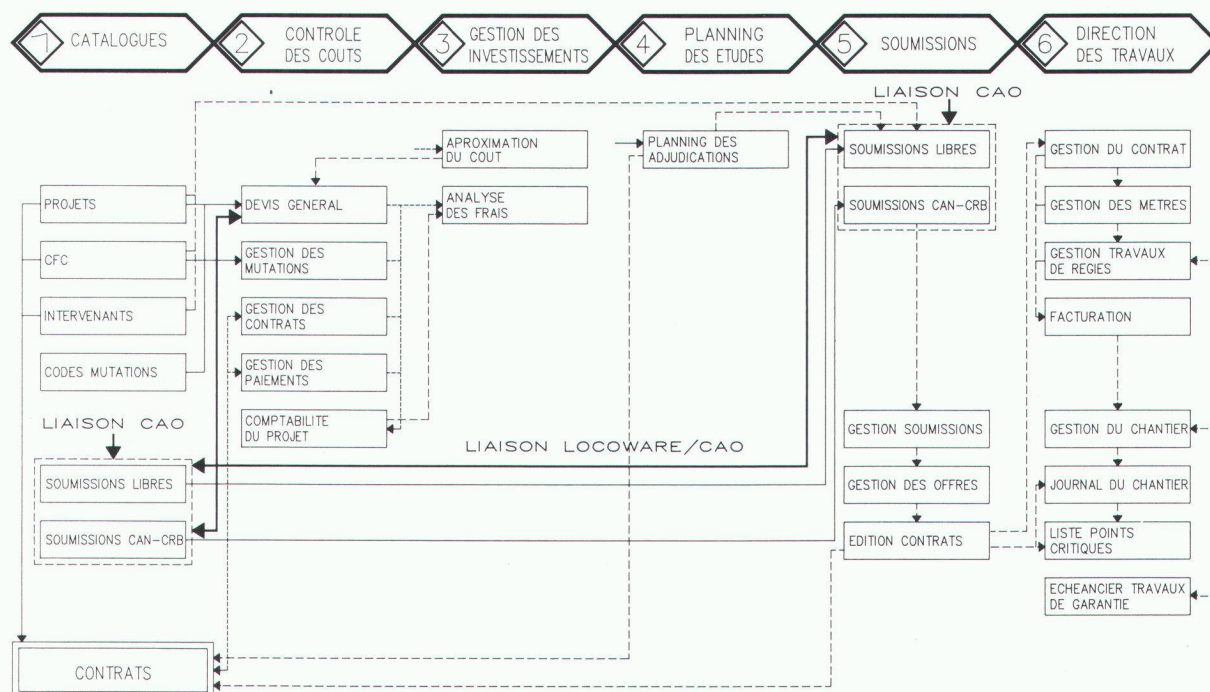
1 CATALOGUES
2 CONTROLE DES COUTS
3 GESTION DES INVESTISSEMENTS
4 PLANNING DES ETUDES
5 SOUMISSIONS
6 DIRECTION DES TRAVAUX

LIAISON CAO

APROXIMATION DU COUT

PLANNING DES ADJUDICATIONS

SOUMISSIONS LIBRES

SOUMISSIONS CAN-CRB

GESTION DU CONTRAT

GESTION DES METRES

GESTION TRAVAUX DE REGIES

FACTURATION

PROJETS

CFC

INTERVENANTS

CODES MUTATIONS

DEVIS GENERAL

ANALYSE DES FRAIS

GESTION DES MUTATIONS

GESTION DES CONTRATS

GESTION DES PAIEMENTS

COMPTABILITE DU PROJET

LIAISON CAO

LIAISON LOCOWARE/CAO

SOUMISSIONS LIBRES

SOUMISSIONS CAN-CRB

GESTION SOUMISSIONS

GESTION DES OFFRES

EDITION CONTRATS

GESTION DU CHANTIER

JOURNAL DU CHANTIER

LISTE POINTS CRITIQUES

ECHEANCIER TRAVAUX DE GARANTIE

CONTRATS